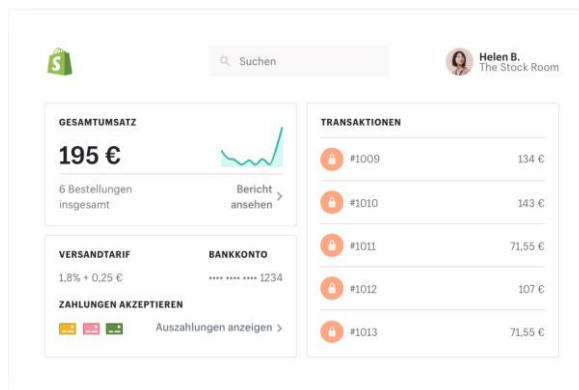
Suchen

Helen B.
The Stock Room

GESAMTUMSATZ

195 €

6 Bestellungen insgesamt

Bericht ansehen

VERSANDTARIF

1,8% + 0,25 €

BANKKONTO

•••• •••• •••• 1234

ZAHLUNGEN AKZEPTIEREN

Auszahlungen anzeigen

TRANSAKTIONEN

| | |
|---|---|
| #1009 | 134 € |
| #1010 | 143 € |
| #1011 | 71,55 € |
| #1012 | 107 € |
| #1013 | 71,55 € |